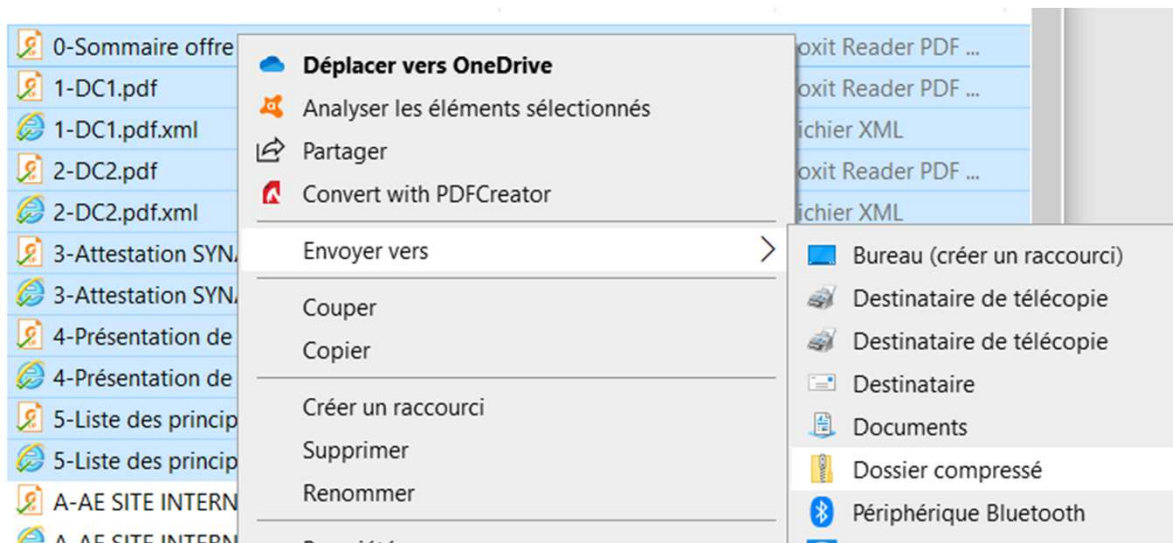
0-Sommaire offre
1-DC1.pdf
1-DC1.pdf.xml
2-DC2.pdf
2-DC2.pdf.xml
3-Attestation SYN
3-Attestation SYN
4-Présentation de
4-Présentation de
5-Liste des princip
5-Liste des princip
A-AE SITE INTERN
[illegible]

oxit Reader PDF ...
oxit Reader PDF ...
ichier XML
oxit Reader PDF ...
ichier XML

Déplacer vers OneDrive
Analyser les éléments sélectionnés
Partager
Convert with PDFCreator
Envoyer vers
Couper
Copier
Créer un raccourci
Supprimer
Renommer
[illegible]

Bureau (créer un raccourci)
Destinataire de télécopie
Destinataire de télécopie
Destinataire
Documents
Dossier compressé
Périphérique Bluetooth